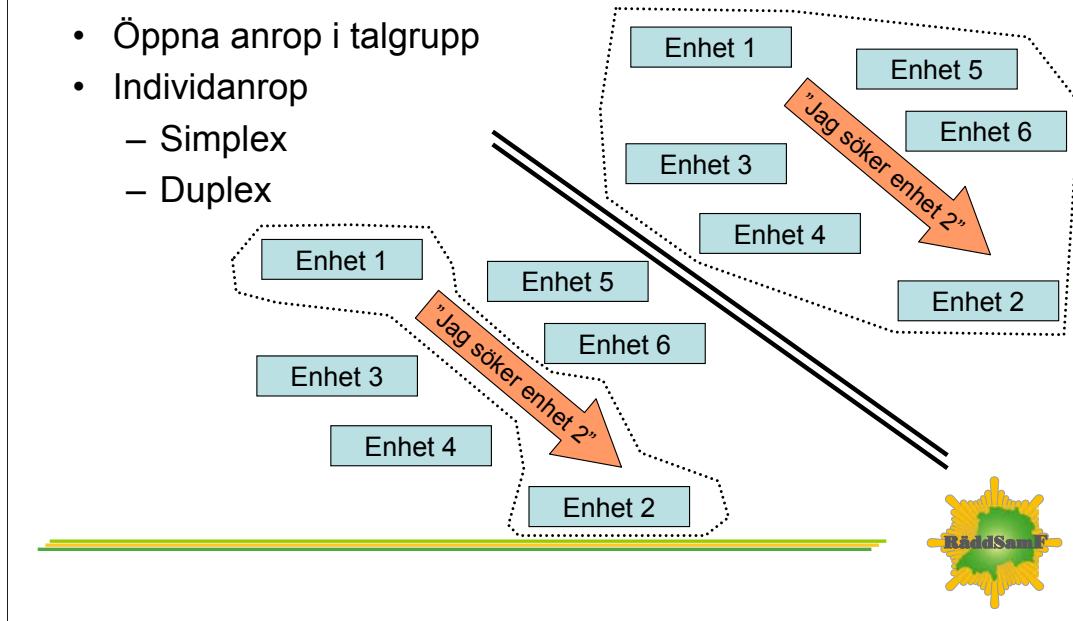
- Öppna anrop i talgrupp
- Individanrop
  - Simplex
  - Duplex

Enhet 1

Enhet 5

”Jag söker enhet 2”

Enhet 6

Enhet 3

Enhet 4

Enhet 2

Enhet 1

Enhet 5

”Jag söker enhet 2”

Enhet 6

Enhet 3

Enhet 4

Enhet 2

RäddSamF